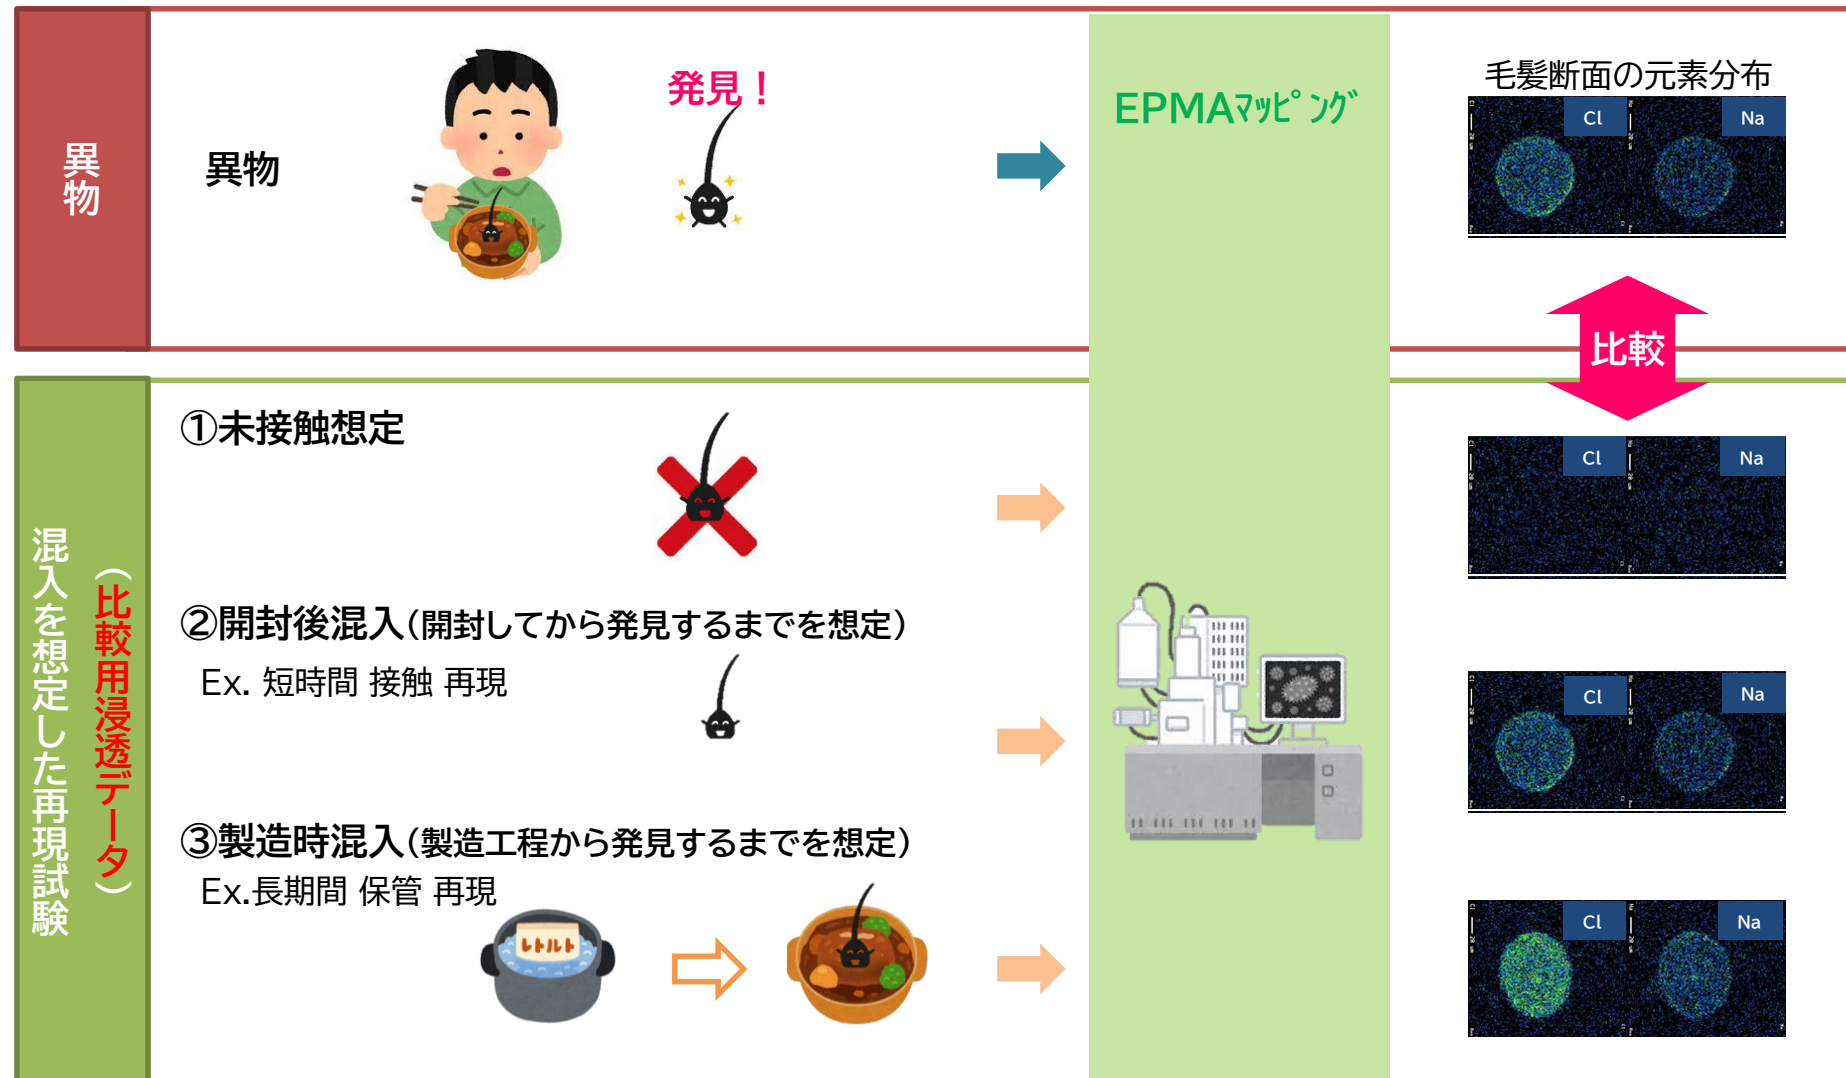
異物

異物

発見！

EPMAﾏｯﾋﾟﾝｸﾞ

毛髪断面の元素分布

Cl Na

比較

混入を想定した再現試験（比較用浸透データ）

①未接触想定

Cl Na

②開封後混入（開封してから発見するまでを想定）

Ex. 短時間 接触 再現

Cl Na

③製造時混入（製造工程から発見するまでを想定）

Ex.長期間 保管 再現

レトルト

Cl Na